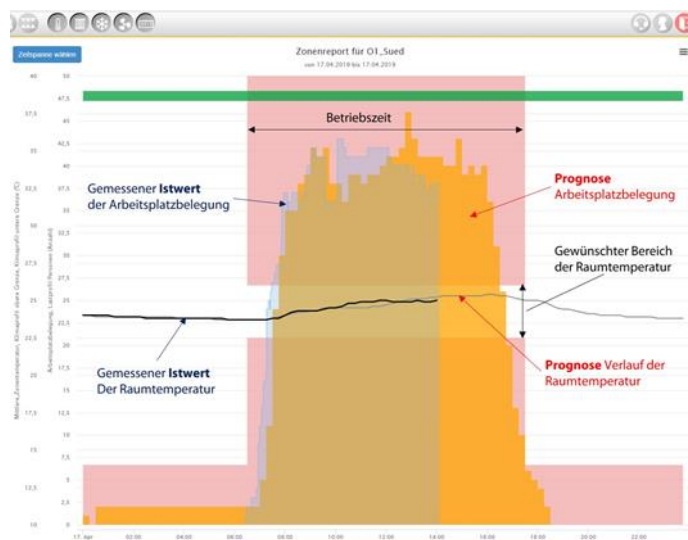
Zeitspanne wählen

Zonenreport für O1_Sued

von 17.04.2019 bis 17.04.2019

Betriebszeit

Gemessener **Istwert** der Arbeitsplatzbelegung

**Prognose** Arbeitsplatzbelegung

Gewünschter Bereich der Raumtemperatur

Gemessener **Istwert** Der Raumtemperatur

**Prognose** Verlauf der Raumtemperatur

40
37,5
35
32,5
30
27,5
25
22,5
20
17,5
15
12,5
10

50
47,5
45
42,5
40
37,5
35
32,5
30
27,5
25
22,5
20
17,5
15
12,5
10
7,5
5
2,5
0

17. Apr
02:00
04:00
06:00
08:00
10:00
12:00
14:00
16:00
18:00
20:00
22:00

Mittlere_Zonentemperatur, Klimagrenze obere Grenze, Klimagrenze untere Grenze (°C)

Arbeitsplatzbelegung, Lastprofil Personen (Anzahl)